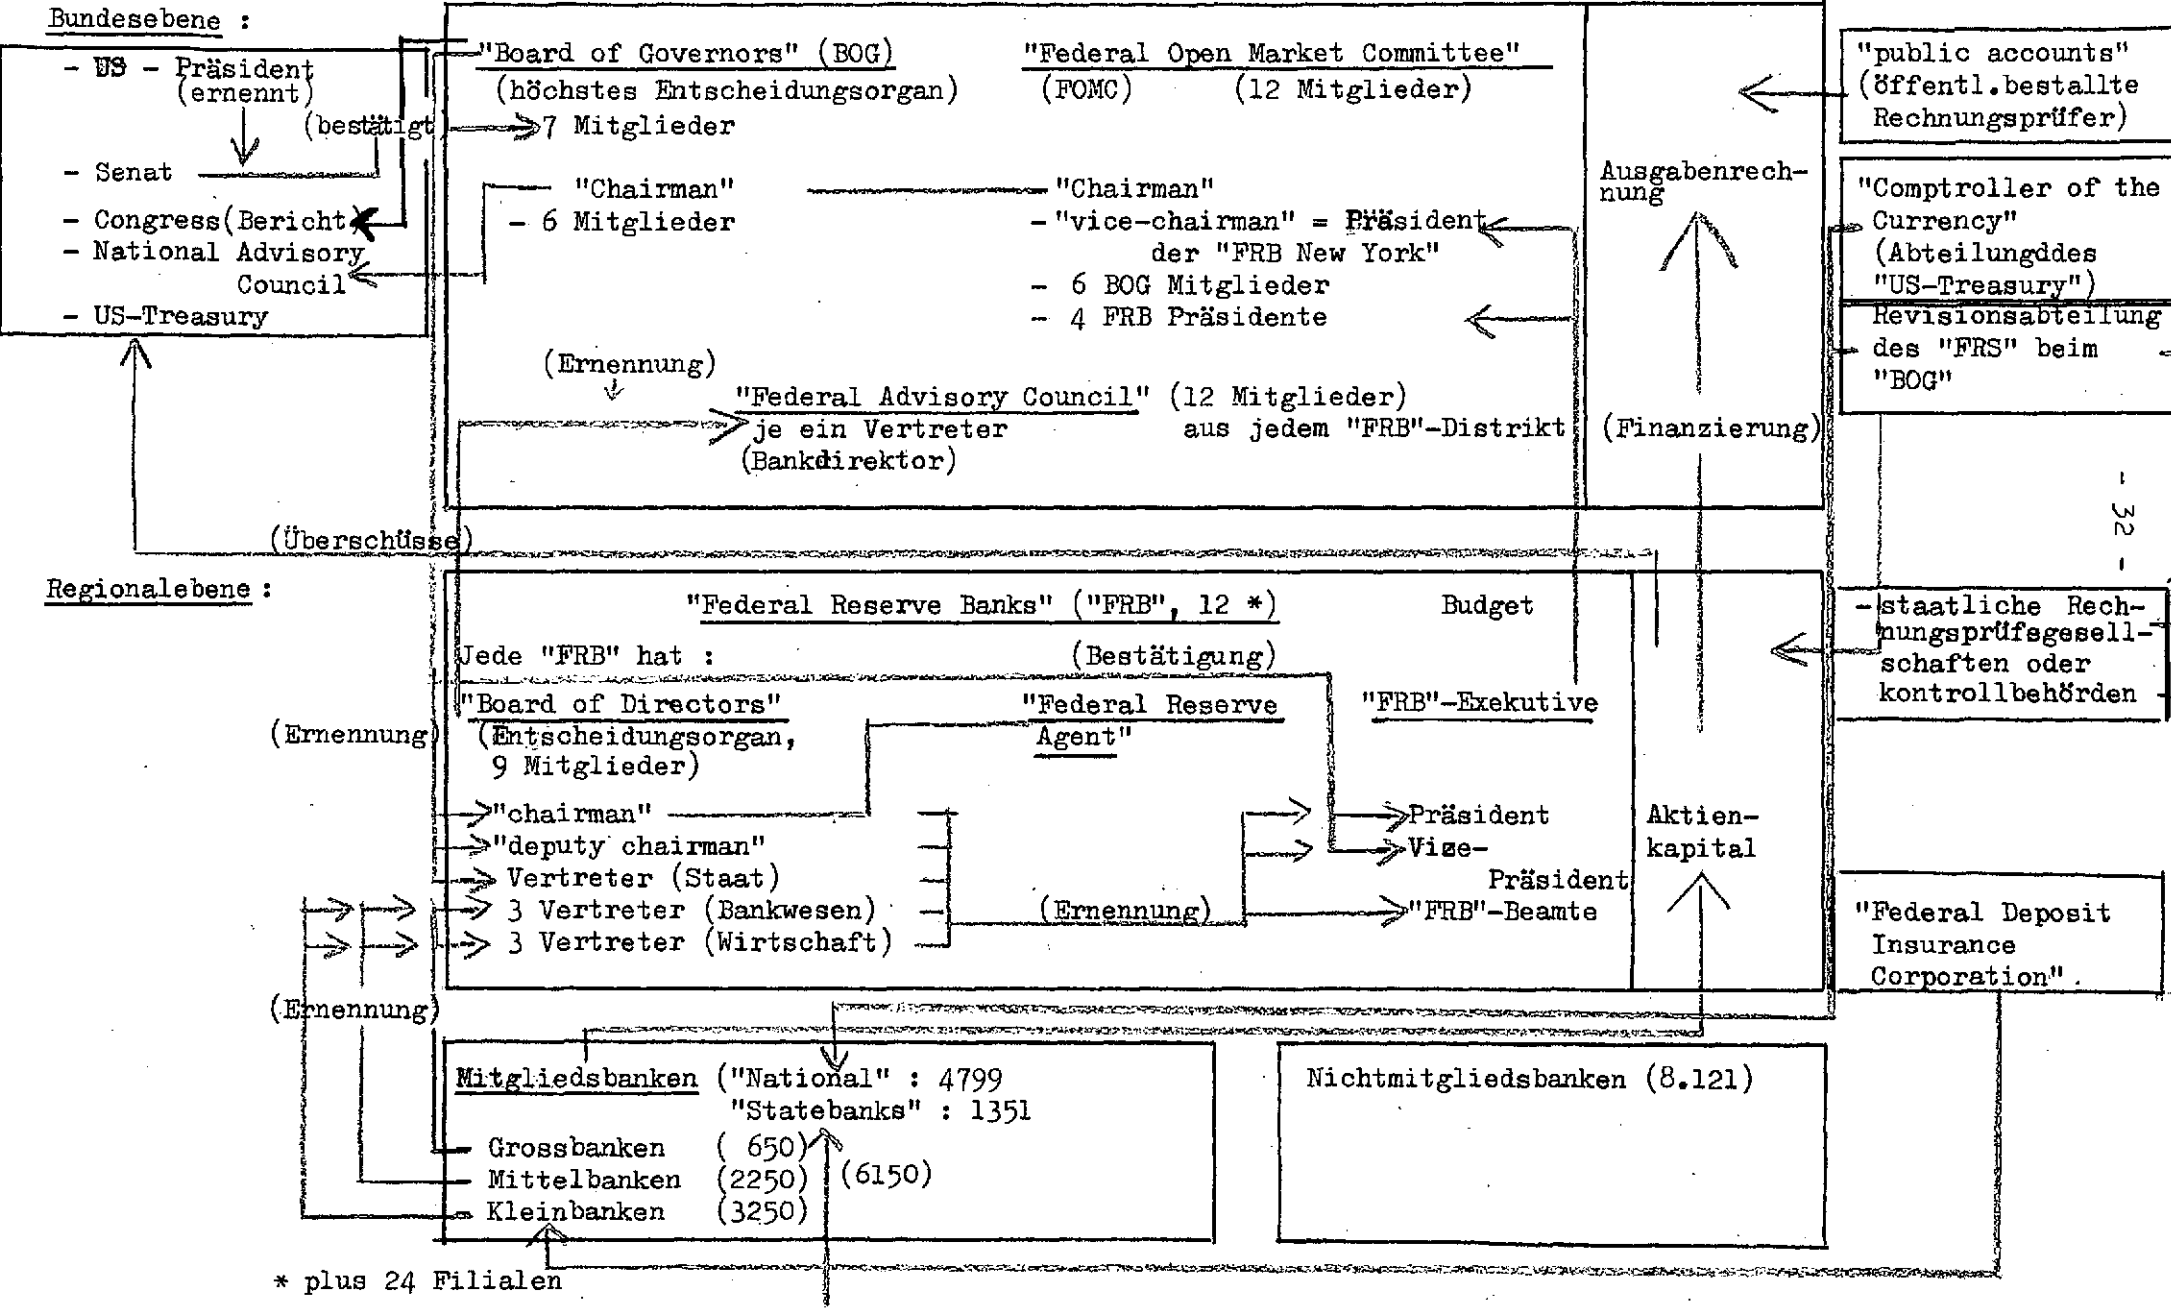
Bundesebene :

- US - Präsident (ernennt)
(bestätigt)
- Senat
- Congress (Bericht)
- National Advisory Council
- US-Treasury

"Board of Governors" (BOG)
(höchstes Entscheidungsorgan)
7 Mitglieder

"Chairman"
- 6 Mitglieder

"Federal Open Market Committee"
(FOMC) (12 Mitglieder)

"Chairman"
- "vice-chairman" = Präsident der "FRB New York"
- 6 BOG Mitglieder
- 4 FRB Präsidente

(Ernennung)
"Federal Advisory Council" (12 Mitglieder)
je ein Vertreter aus jedem "FRB"-Distrikt
(Bankdirektor)

Ausgabenrechnung

(Finanzierung)

"public accounts" (öffentl. bestallte Rechnungsprüfer)

"Comptroller of the Currency" (Abteilungddes "US-Treasury")

Revisionsabteilung des "FRS" beim "BOG"

- 32 -

(Überschüsse)

Regionalebene :

"Federal Reserve Banks" ("FRB", 12 *)
Budget

Jede "FRB" hat :
(Bestätigung)

"Board of Directors"
(Entscheidungsorgan, 9 Mitglieder)

"Federal Reserve Agent"

"FRB"-Exekutive

(Ernennung)

"chairman"
"deputy chairman"
Vertreter (Staat)
3 Vertreter (Bankwesen)
3 Vertreter (Wirtschaft)

(Ernennung)

Präsident
Vize-Präsident
"FRB"-Beamte

Aktienkapital

- staatliche Rechnungsprüfsgesellschaften oder kontrollbehörden

"Federal Deposit Insurance Corporation".

(Ernennung)

Mitgliedsbanken ("National" : 4799
"Statebanks" : 1351
- Grossbanken ( 650)
- Mittelbanken (2250) (6150)
- Kleinbanken (3250)

Nichtmitgliedsbanken (8.121)

* plus 24 Filialen